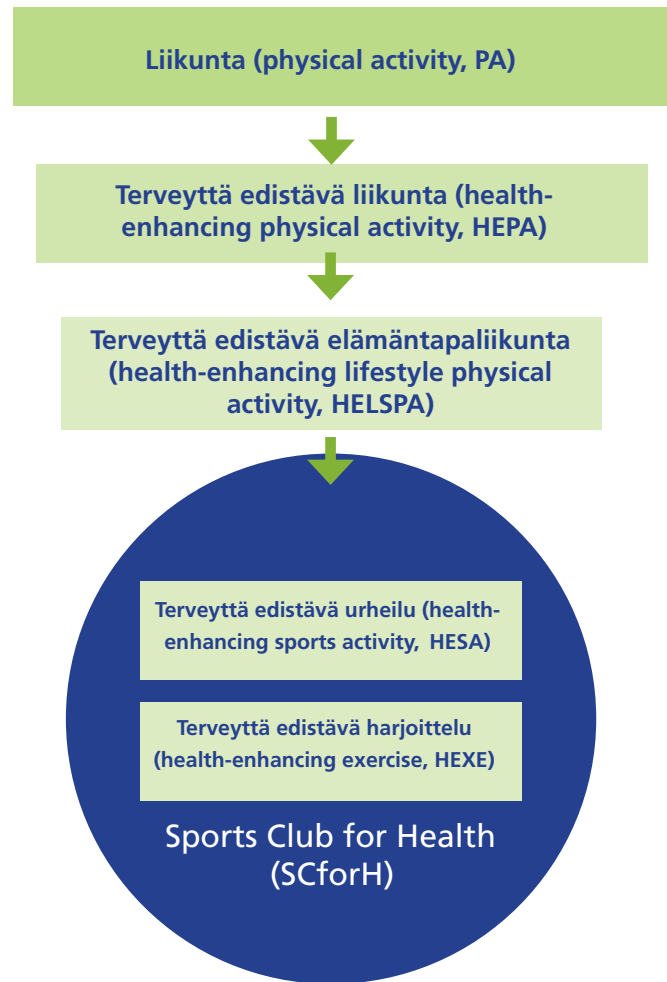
Liikunta (physical activity, PA)

Terveyttä edistävä liikunta (health-enhancing physical activity, HEPA)

Terveyttä edistävä elämäntapaliikunta (health-enhancing lifestyle physical activity, HELSPA)

Terveyttä edistävä urheilu (health-enhancing sports activity, HESA)

Terveyttä edistävä harjoittelu (health-enhancing exercise, HEXE)

Sports Club for Health (SCforH)